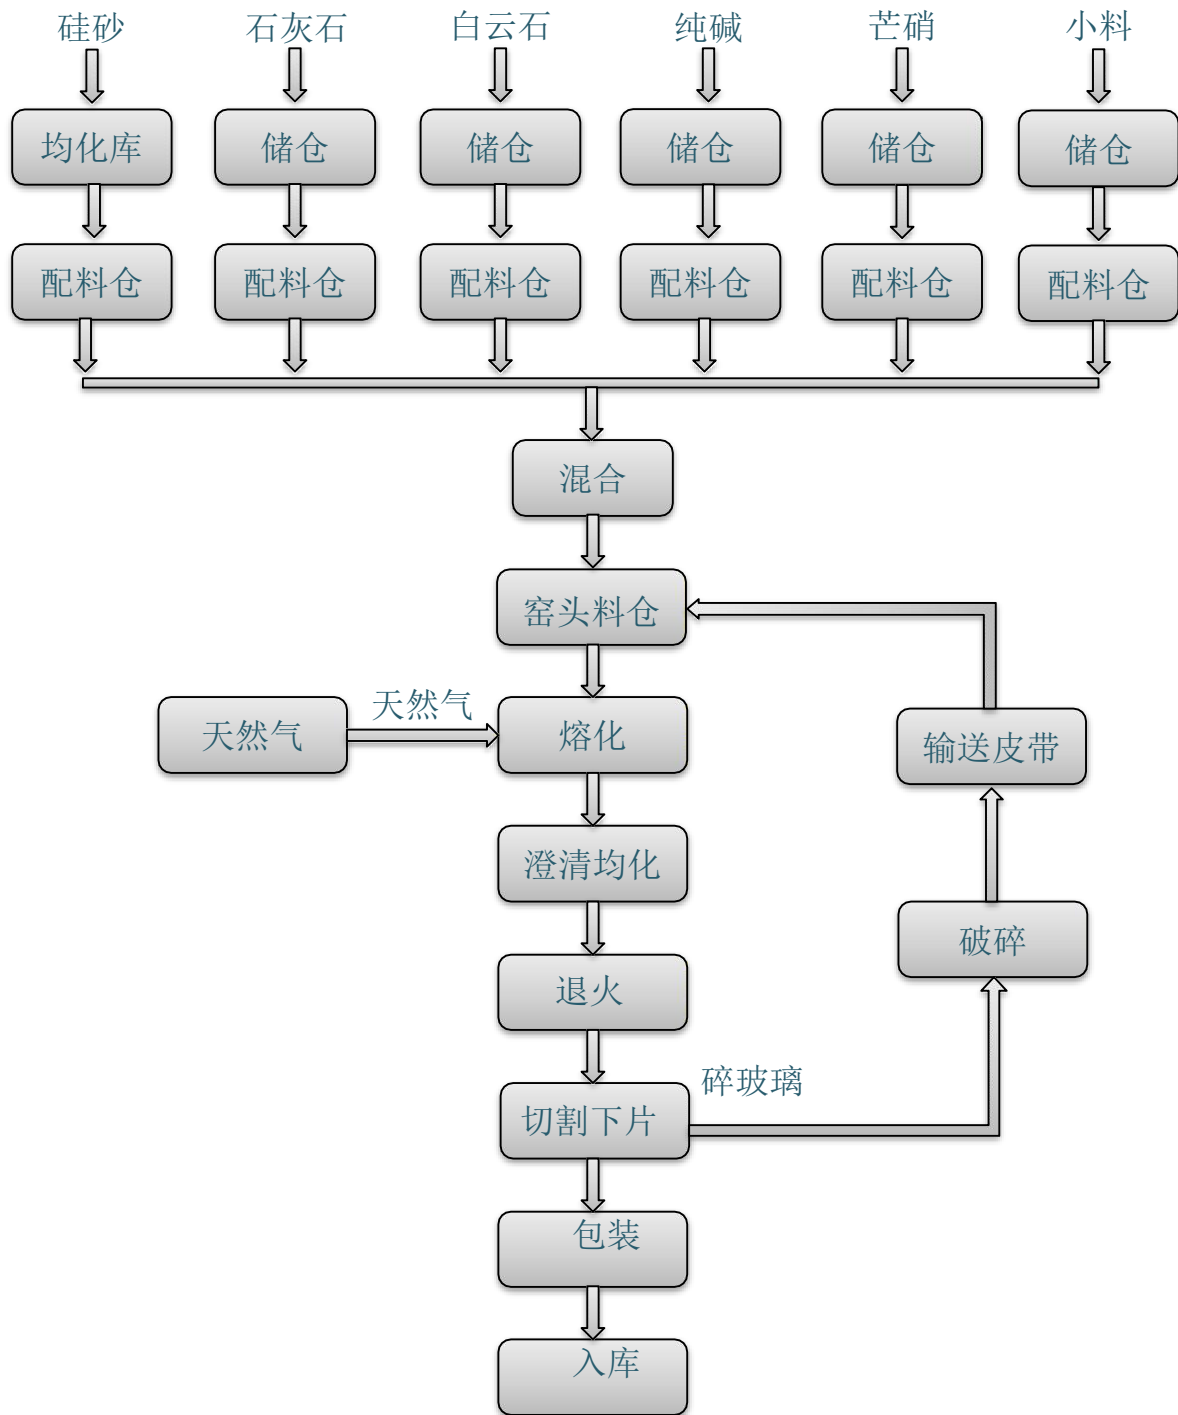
硅砂 石灰石 白云石 纯碱 芒硝 小料

均化库 储仓 储仓 储仓 储仓 储仓

配料仓 配料仓 配料仓 配料仓 配料仓 配料仓

混合

窑头料仓

天然气

天然气

熔化

输送皮带

澄清均化

破碎

退火

碎玻璃

切割下片

包装

入库